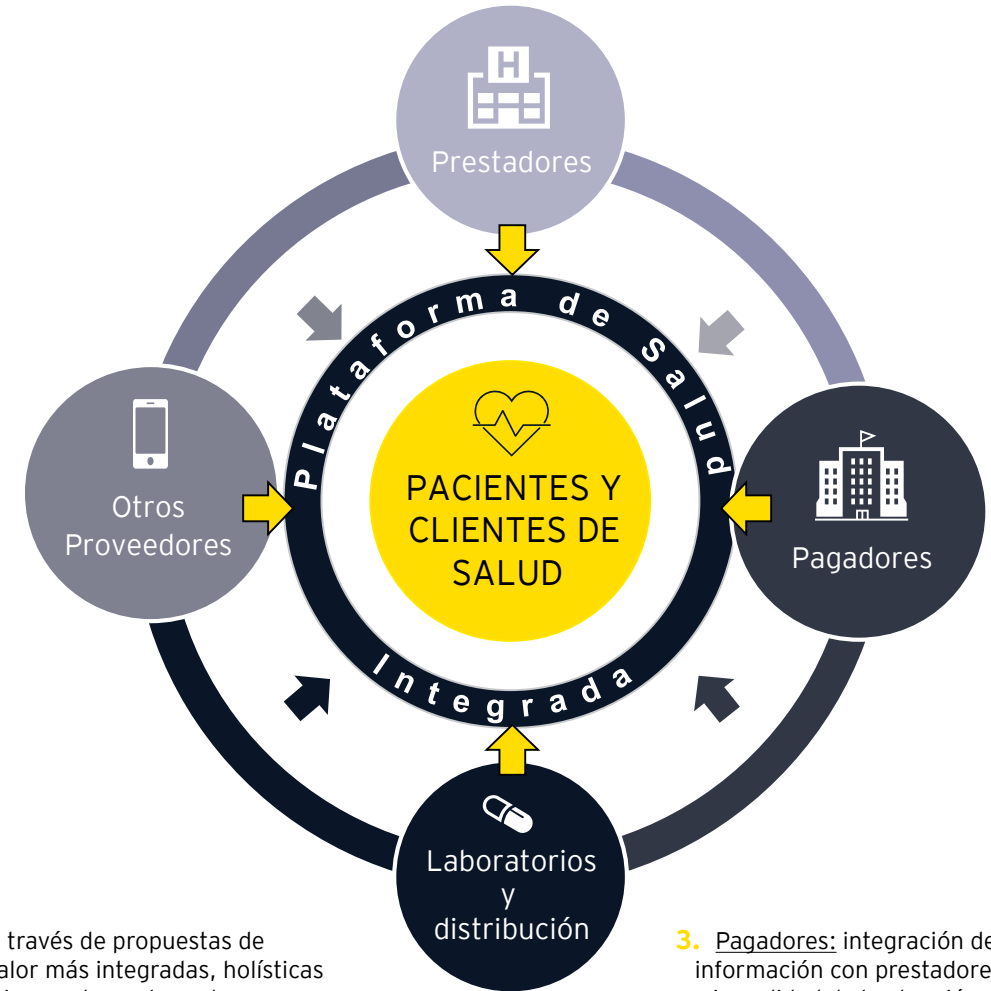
Prestadores

Plataforma de Salud

PACIENTES Y CLIENTES DE SALUD

Otros Proveedores

Pagadores

Integrada

Laboratorios y distribución

través de propuestas de valor más integradas, holísticas

3. Pagadores: integración de información con prestadore